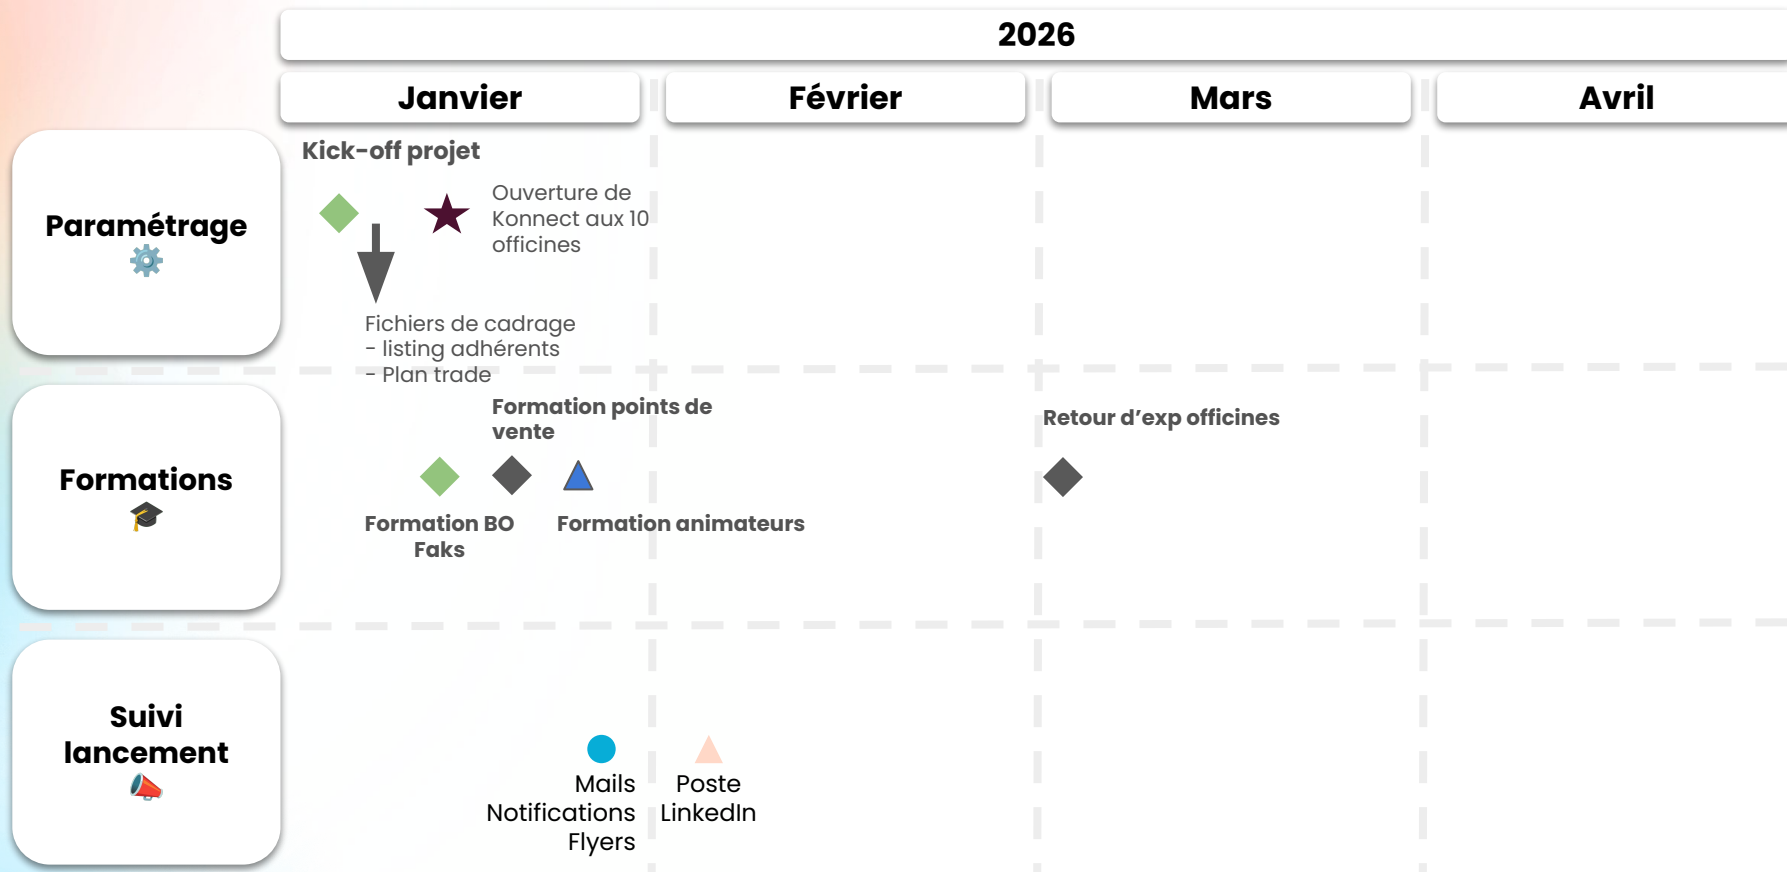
2026

Janvier

Février

Mars

Avril

Paramétrage ⚙️

Kick-off projet

Ouverture de Konnect aux 10 officines

Fichiers de cadrage
- listing adhérents
- Plan trade

Formations 🎓

Formation points de vente

Retour d’exp officines

Formation BO Faks

Formation animateurs

Suivi lancement 📣

Mails
Notifications
Flyers

Poste
LinkedIn